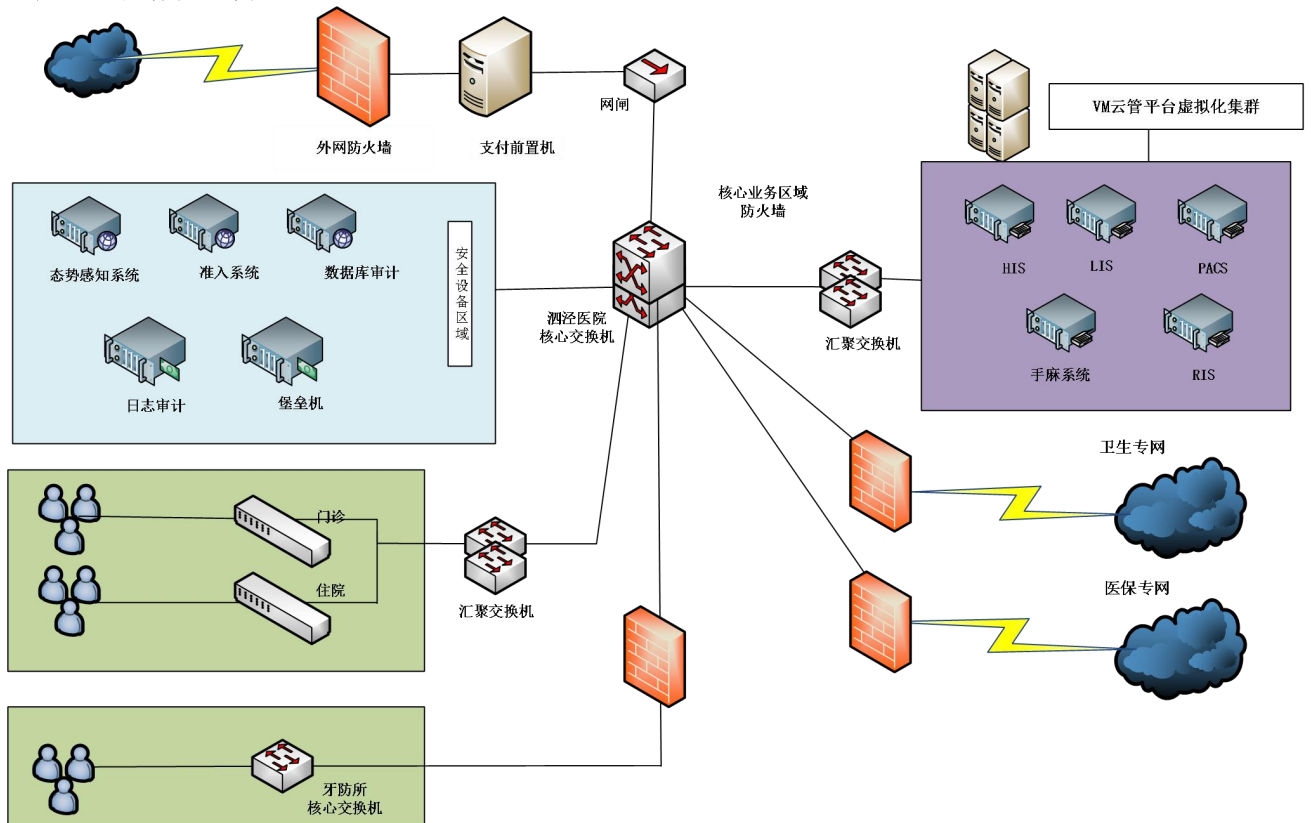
外网防火墙

支付前置机

网闸

VM云管平台虚拟化集群

核心业务区域
防火墙

态势感知系统

准入系统

数据库审计

安全设备区域

泗泾医院
核心交换机

汇聚交换机

HIS

LIS

PACS

手麻系统

RIS

日志审计

堡垒机

卫生专网

门诊

住院

汇聚交换机

医保专网

牙防所
核心交换机